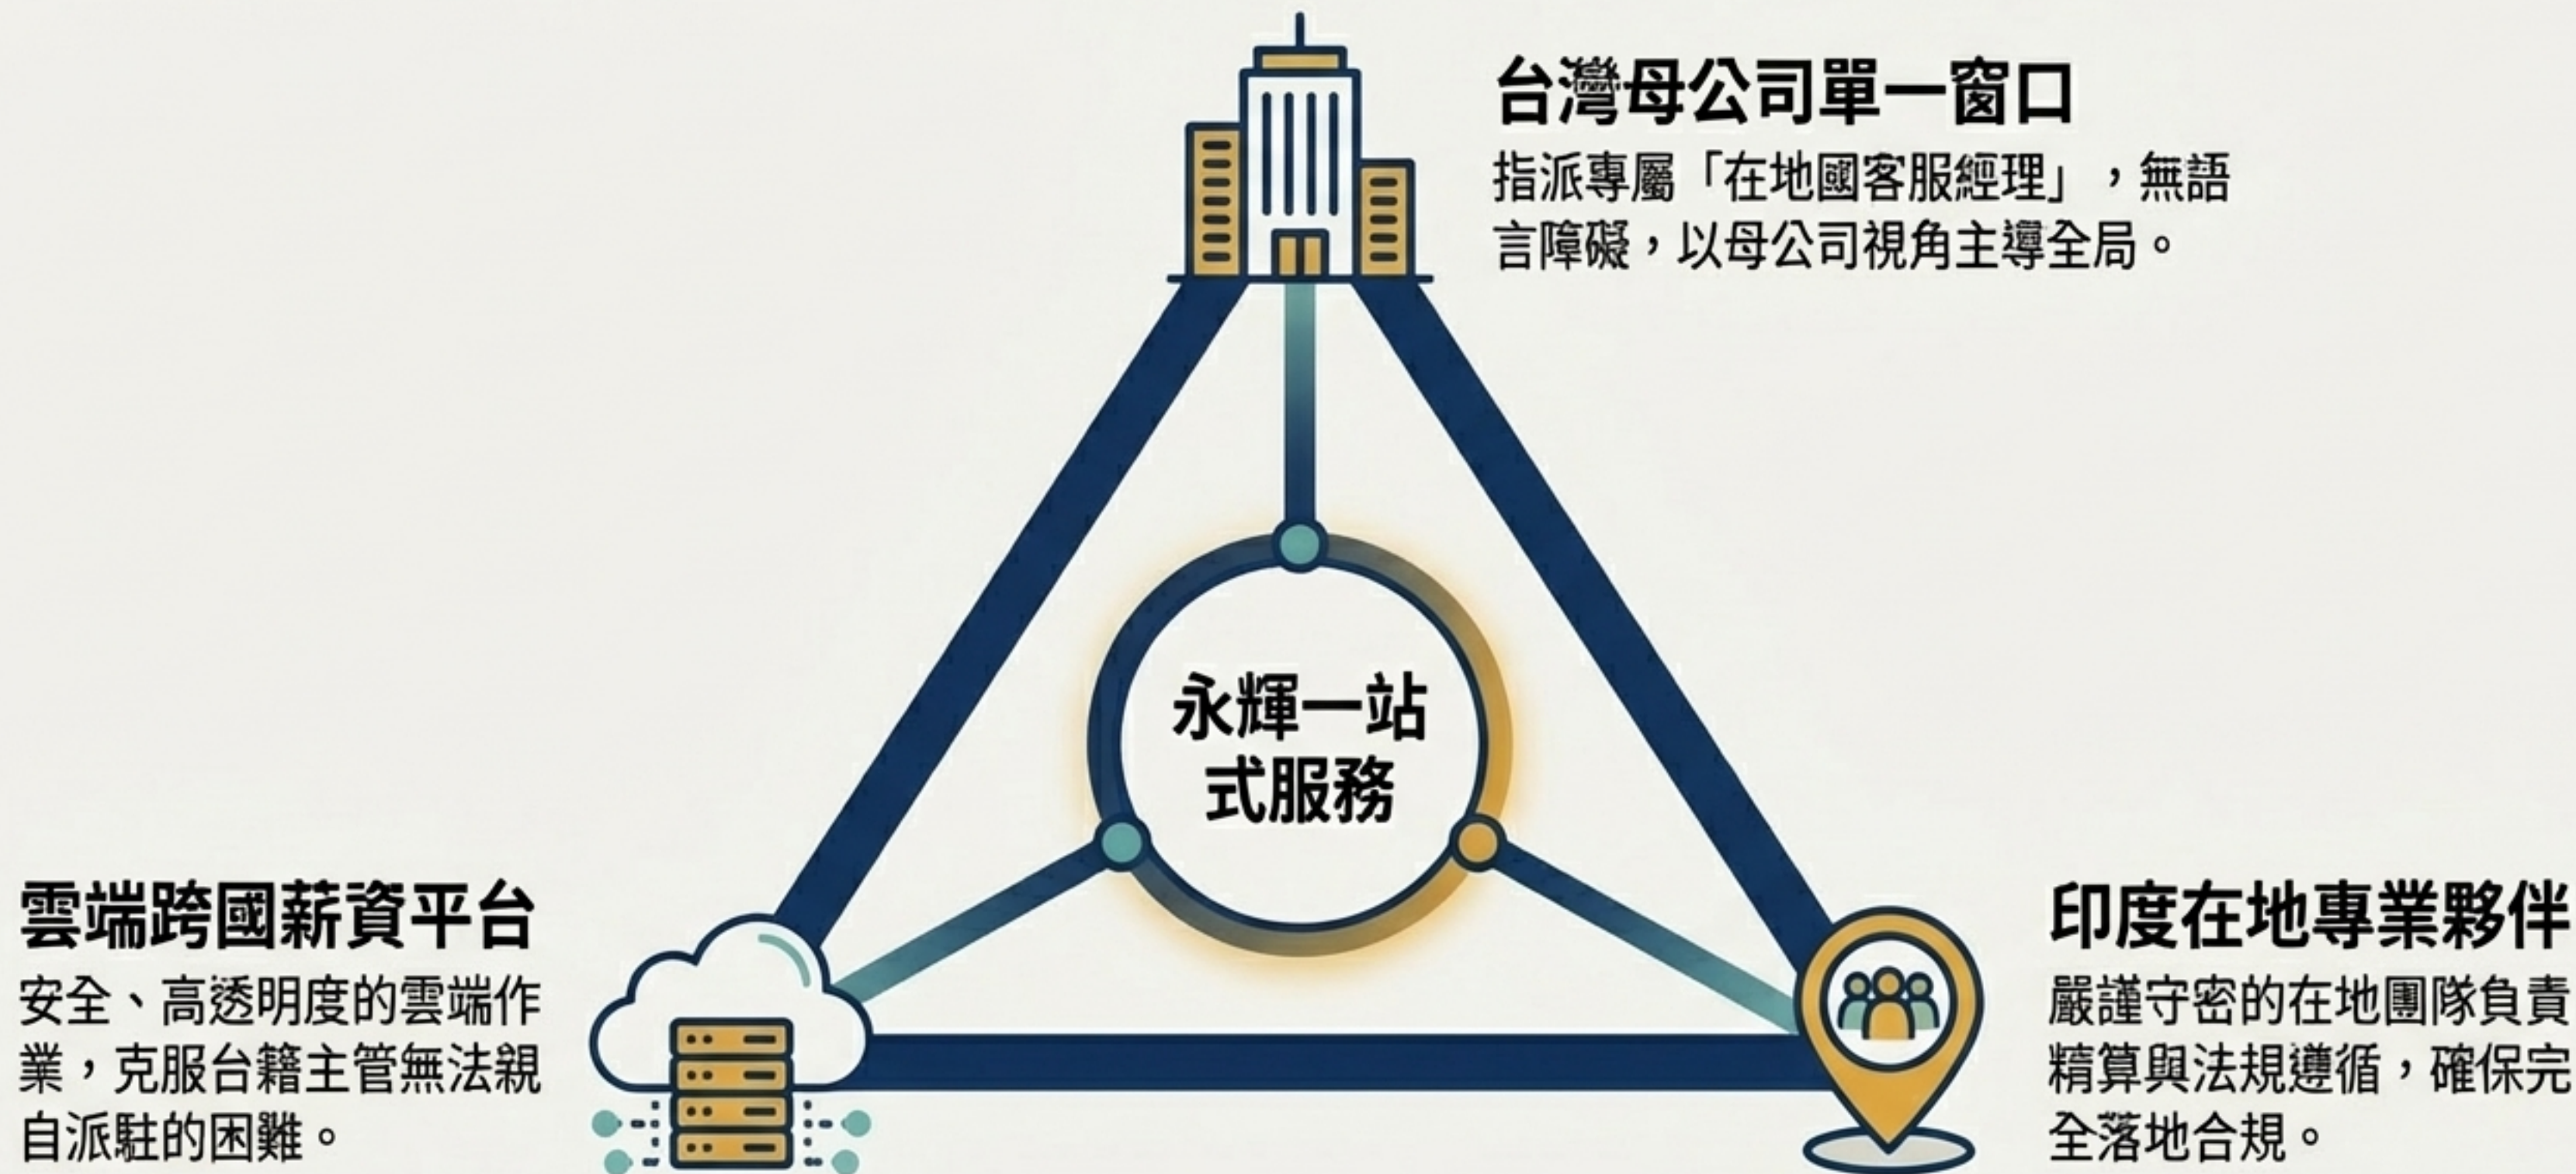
台灣母公司單一窗口

指派專屬「在地國客服經理」，無語言障礙，以母公司視角主導全局。

永輝一站式服務

雲端跨國薪資平台

安全、高透明度的雲端作業，克服台籍主管無法親自派駐的困難。

印度在地專業夥伴

嚴謹守密的在地團隊負責精算與法規遵循，確保完全落地合規。